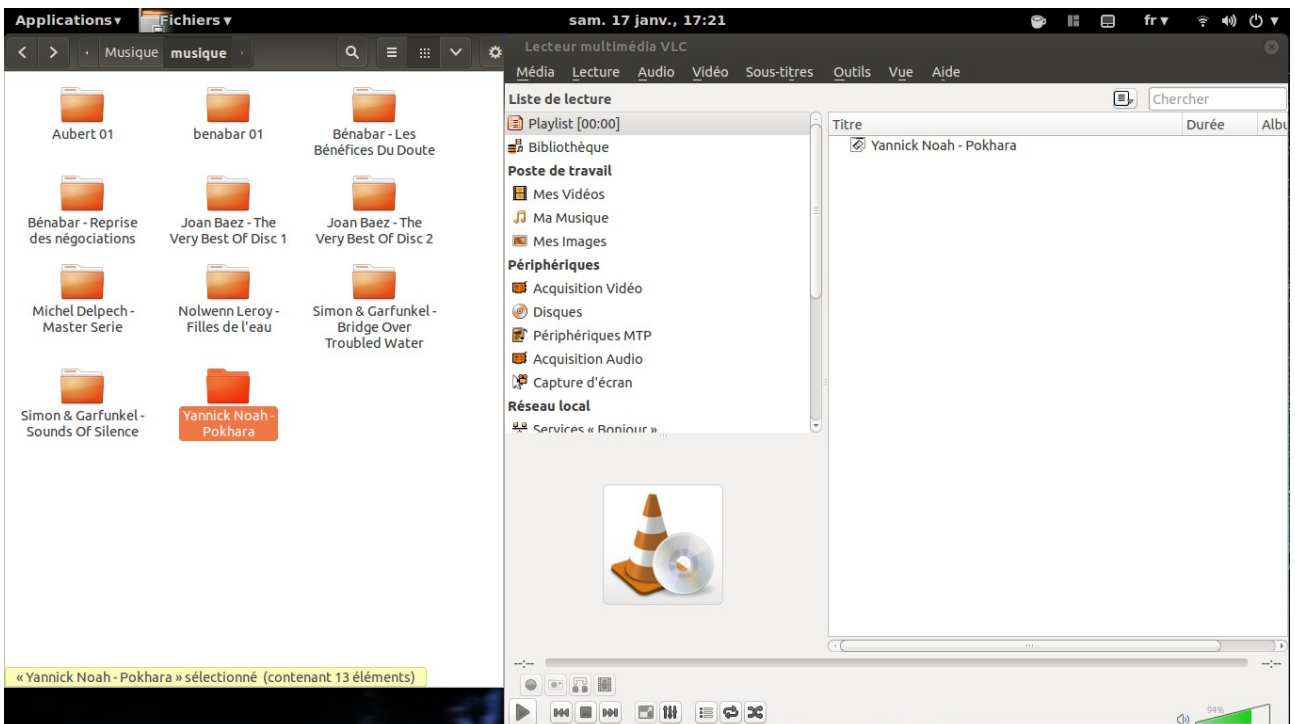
Applications ▾ Fichiers ▾ sam. 17 janv., 17:21 fr ▾

Musique musique

Aubert 01
benabar 01
Bénabar - Les Bénéfices Du Doute
Bénabar - Reprise des négociations
Joan Baez - The Very Best Of Disc 1
Joan Baez - The Very Best Of Disc 2
Michel Delpech - Master Serie
Nolwenn Leroy - Filles de l'eau
Simon & Garfunkel - Bridge Over Troubled Water
Simon & Garfunkel - Sounds Of Silence
Yannick Noah - Pokhara

« Yannick Noah - Pokhara » sélectionné (contenant 13 éléments)

Lecteur multimédia VLC

Média Lecture Audio Vidéo Sous-titres Outils Vue Aide

Liste de lecture
Chercher

Playlist [00:00]
Bibliothèque
Poste de travail
Mes Vidéos
Ma Musique
Mes Images
Périphériques
Acquisition Vidéo
Disques
Périphériques MTP
Acquisition Audio
Capture d'écran
Réseau local
Services « Bonjour »

| Titre | Durée | Albu |
|---|---|---|
| Yannick Noah - Pokhara | | |

--:--
--:--
94%